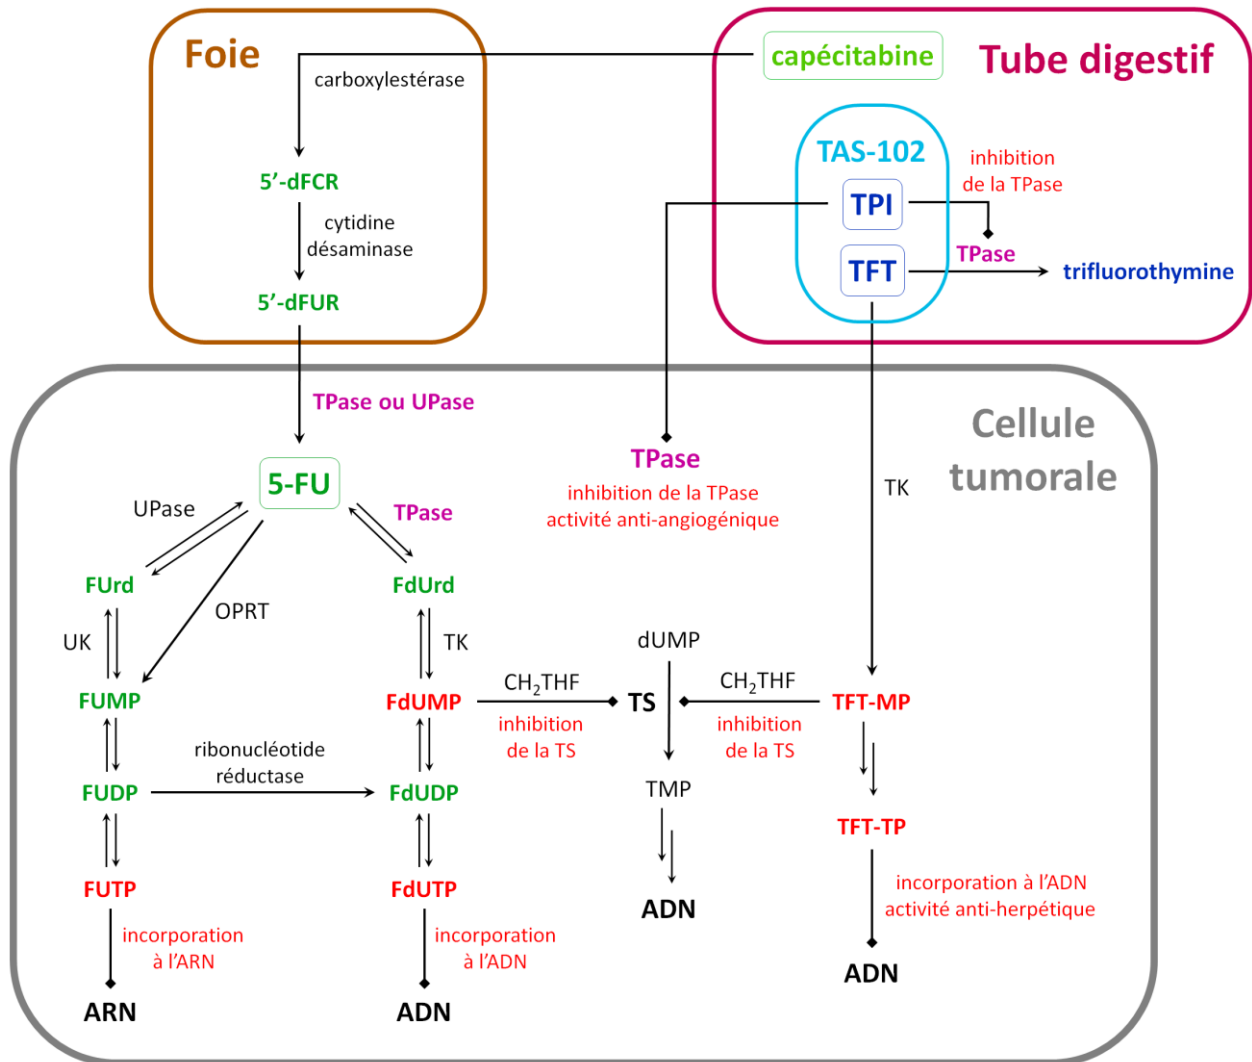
Foie

carboxylestérase

5'-dFCR

cytidine désaminase

5'-dFUR

capécitabine

Tube digestif

TAS-102

TPI

inhibition de la TPase

TFT

TPase

trifluorothymine

TPase ou UPase

Cellule tumorale

5-FU

UPase

TPase

TPase

inhibition de la TPase
activité anti-angiogénique

TK

FUrd

OPRT

FdUrd

UK

TK

dUMP

FUMP

FdUMP

$CH_2THF$

inhibition de la TS

TS

$CH_2THF$

inhibition de la TS

TFT-MP

ribonucléotide réductase

FUDP

FdUDP

TMP

TFT-TP

FUTP

FdUTP

ADN

incorporation à l'ADN
activité anti-herpétique

incorporation à l'ARN

incorporation à l'ADN

ADN

ARN

ADN